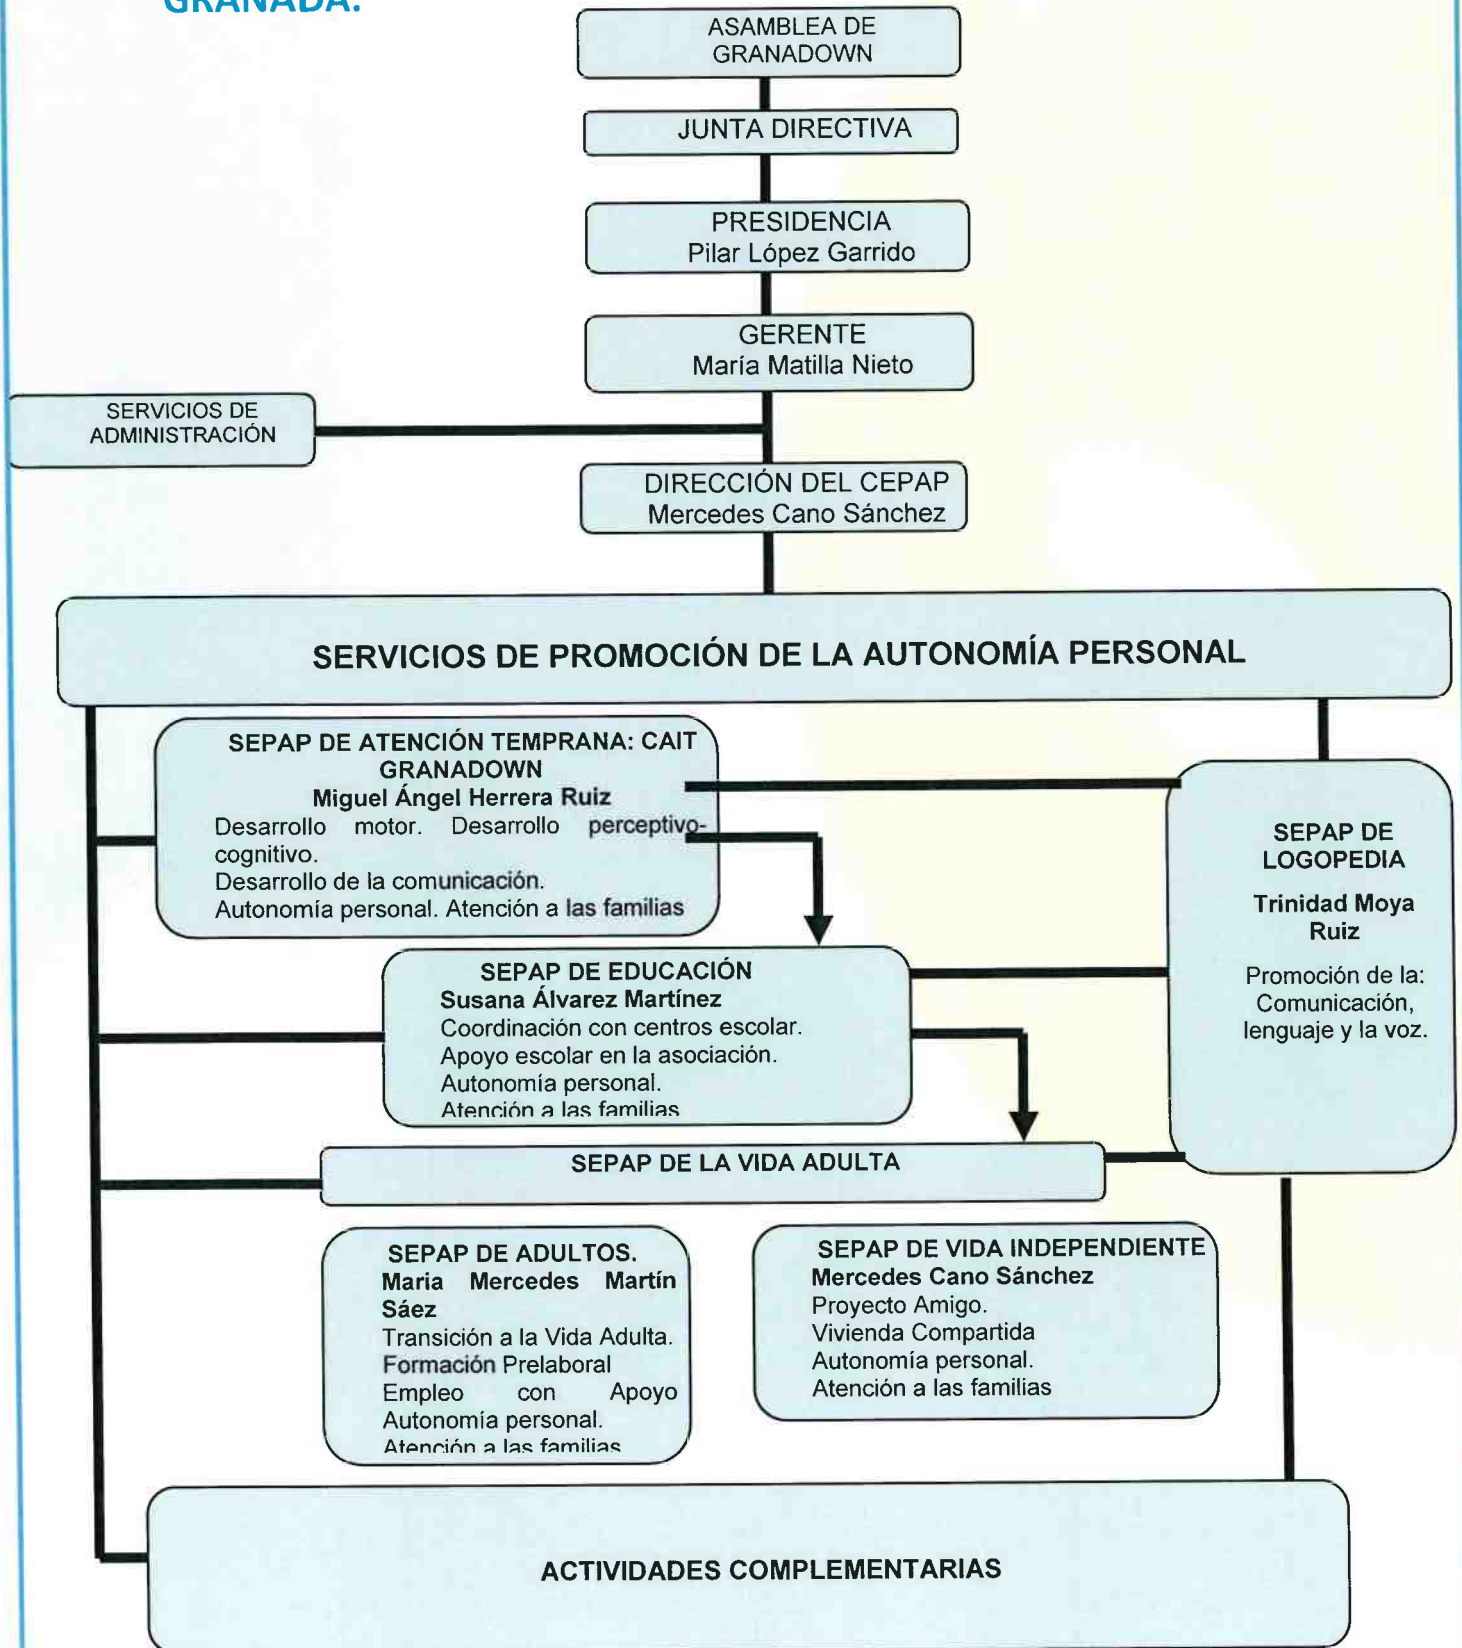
GRANADA.

ASAMBLEA DE GRANADOWN

JUNTA DIRECTIVA

PRESIDENCIA
Pilar López Garrido

GERENTE
María Matilla Nieto

SERVICIOS DE ADMINISTRACIÓN

DIRECCIÓN DEL CEPAP
Mercedes Cano Sánchez

SERVICIOS DE PROMOCIÓN DE LA AUTONOMÍA PERSONAL

SEPAP DE ATENCIÓN TEMPRANA: CAIT GRANADOWN
Miguel Ángel Herrera Ruiz
Desarrollo motor. Desarrollo perceptivo-cognitivo.
Desarrollo de la comunicación.
Autonomía personal. Atención a las familias

SEPAP DE LOGOPEDIA
Trinidad Moya Ruiz
Promoción de la: Comunicación, lenguaje y la voz.

SEPAP DE EDUCACIÓN
Susana Álvarez Martínez
Coordinación con centros escolar.
Apoyo escolar en la asociación.
Autonomía personal.
Atención a las familias

SEPAP DE LA VIDA ADULTA

SEPAP DE ADULTOS.
Maria Mercedes Martín Sáez
Transición a la Vida Adulta.
Formación Prelaboral
Empleo con Apoyo
Autonomía personal.
Atención a las familias

SEPAP DE VIDA INDEPENDIENTE
Mercedes Cano Sánchez
Proyecto Amigo.
Vivienda Compartida
Autonomía personal.
Atención a las familias

ACTIVIDADES COMPLEMENTARIAS